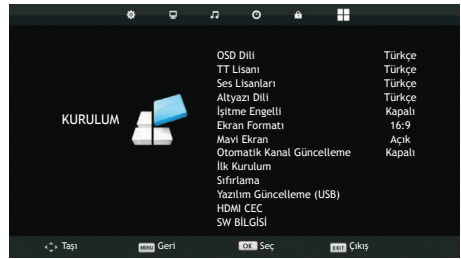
KURULUM

| | |
|---|---|
| OSD Dili | Türkçe |
| TT Lisanı | Türkçe |
| Ses Lisanları | Türkçe |
| Altyazı Dili | Türkçe |
| İşitme Engelli | Kapalı |
| Ekran Formatı | 16:9 |
| Mavi Ekran | Açık |
| Otomatik Kanal Güncelleme | Kapalı |
| İlk Kurulum | |
| Sıfırlama | |
| Yazılım Güncelleme (USB) | |
| HDMI CEC | |
| SW BİLGİSİ | |

Taşı MENU Geri OK Seç EXIT Çıkış